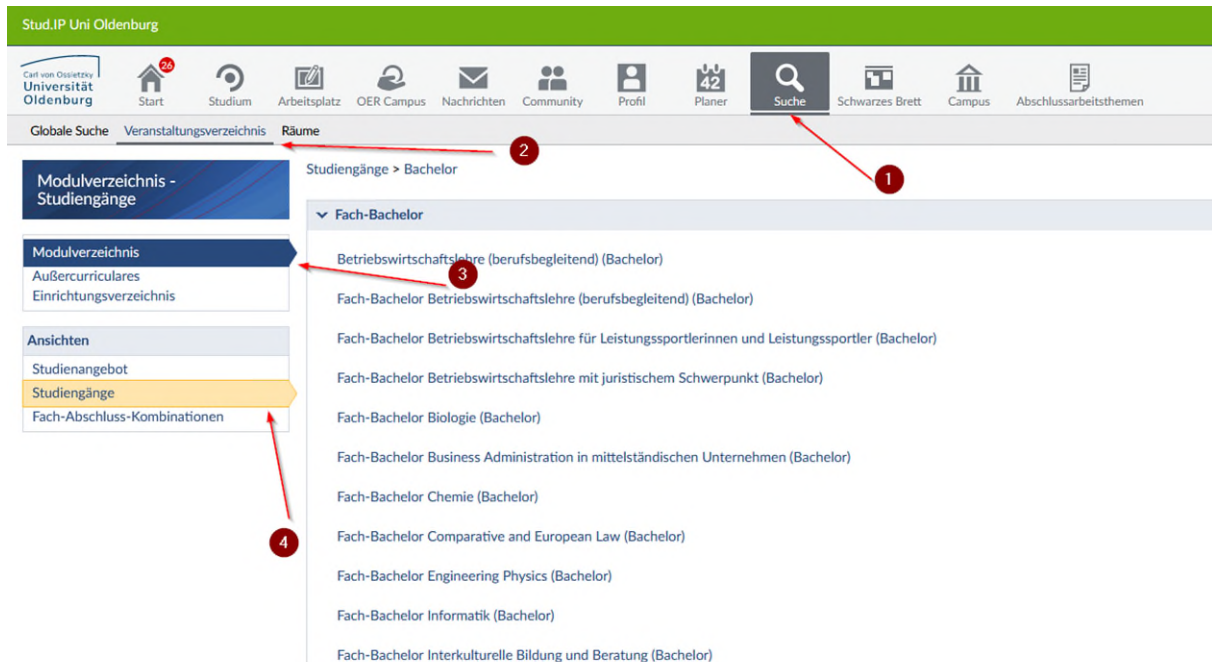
Stud.IP Uni Oldenburg

Carl von Ossietzky Universität Oldenburg

26
Start
Studium
Arbeitsplatz
OER Campus
Nachrichten
Community
Profil
42
Planer
Suche
Schwarzes Brett
Campus
Abschlussarbeitsthemen

Globale Suche
Veranstaltungsverzeichnis
Räume

2

1

Modulverzeichnis - Studiengänge

Modulverzeichnis
Außercurriculares
Einrichtungsverzeichnis

3

Ansichten
Studienangebot
Studiengänge
Fach-Abschluss-Kombinationen

4

Studiengänge > Bachelor

Fach-Bachelor

Betriebswirtschaftslehre (berufsbegleitend) (Bachelor)

Fach-Bachelor Betriebswirtschaftslehre (berufsbegleitend) (Bachelor)

Fach-Bachelor Betriebswirtschaftslehre für Leistungssportlerinnen und Leistungssportler (Bachelor)

Fach-Bachelor Betriebswirtschaftslehre mit juristischem Schwerpunkt (Bachelor)

Fach-Bachelor Biologie (Bachelor)

Fach-Bachelor Business Administration in mittelständischen Unternehmen (Bachelor)

Fach-Bachelor Chemie (Bachelor)

Fach-Bachelor Comparative and European Law (Bachelor)

Fach-Bachelor Engineering Physics (Bachelor)

Fach-Bachelor Informatik (Bachelor)

Fach-Bachelor Interkulturelle Bildung und Beratung (Bachelor)